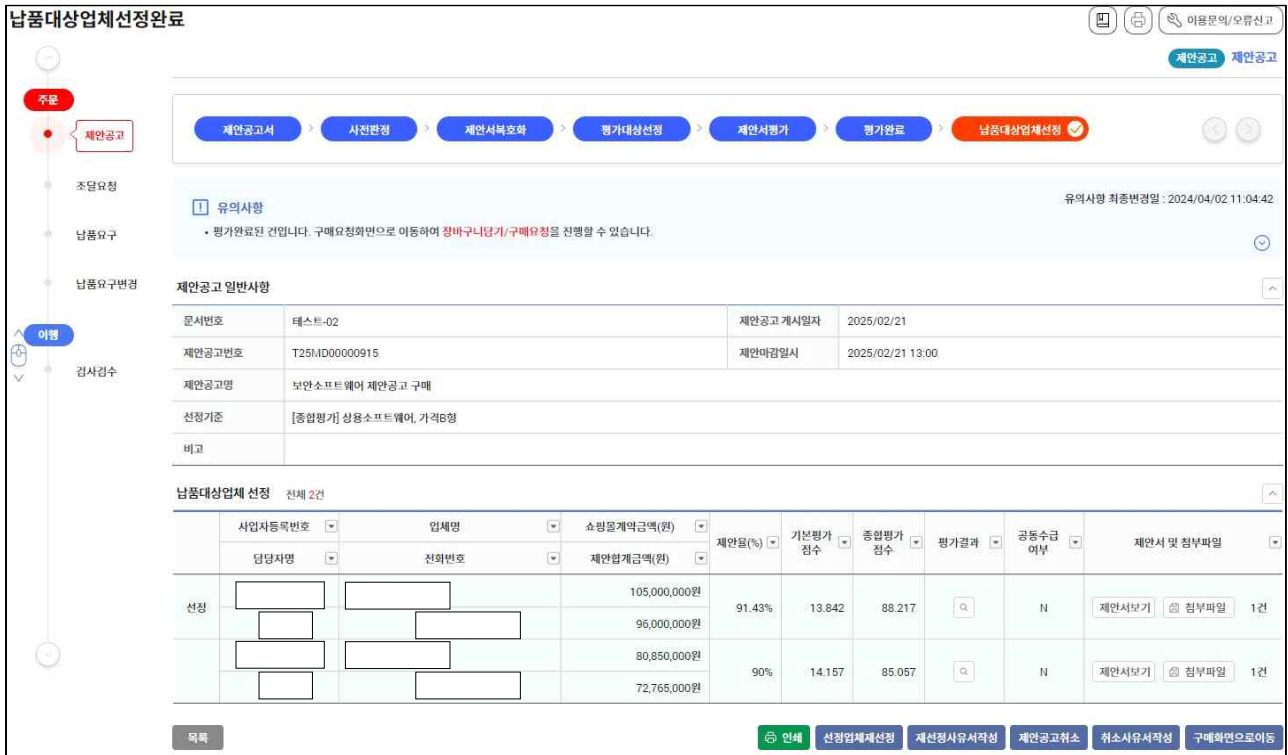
납품대상업체선정완료

이용문의/오류신고

제안공고 제안공고

주문
제안공고
조달요청
납품요구
납품요구변경
이행
검사검수

제안공고서 > 사전판정 > 제안서복호화 > 평가대상선정 > 제안서평가 > 평가완료 > 납품대상업체선정

유의사항
• 평가완료된 건입니다. 구매요청화면으로 이동하여 장바구니담기/구매요청을 진행할 수 있습니다.

유의사항 최종변경일 : 2024/04/02 11:04:42

제안공고 일반사항

| 문서번호 | 테스트-02 | 제안공고 게시일자 | 2025/02/21 |
|---|---|---|---|
| 제안공고번호 | T25MD00000915 | 제안마감일시 | 2025/02/21 13:00 |
| 제안공고명 | 보안소프트웨어 제안공고 구매 | | |
| 선정기준 | [종합평가] 상용소프트웨어, 가격B형 | | |
| 비고 | | | |

납품대상업체 선정 전체 2건

| | 사업자등록번호 / 담당자명 | 업체명 / 전화번호 | 쇼핑몰계약금액(원) / 제안합계금액(원) | 제안율(%) | 기본평가점수 | 종합평가점수 | 평가결과 | 공동수급여부 | 제안서 및 첨부파일 |
|---|---|---|---|---|---|---|---|---|---|
| 선정 | | | 105,000,000원 / 96,000,000원 | 91.43% | 13.842 | 88.217 | | N | 제안서보기 첨부파일 1건 |
| | | | 80,850,000원 / 72,765,000원 | 90% | 14.157 | 85.057 | | N | 제안서보기 첨부파일 1건 |

목록 인쇄 선정업체재선정 재선정사유서작성 제안공고취소 취소사유서작성 구매화면으로이동